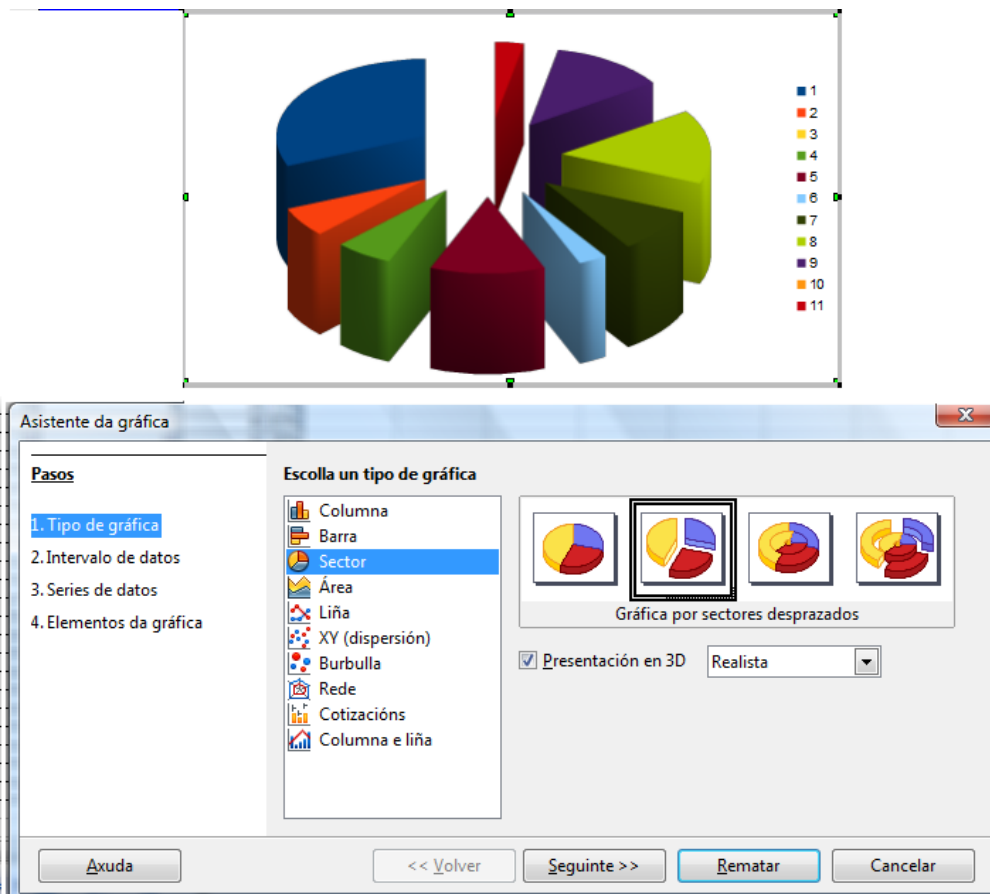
1
2
3
4
5
6
7
8
9
10
11

Asistente da gráfica

Pasos

1. Tipo de gráfica
2. Intervalo de datos
3. Series de datos
4. Elementos da gráfica

Escolla un tipo de gráfica

Columna
Barra
Sector
Área
Liña
XY (dispersión)
Burbulla
Rede
Cotizacións
Columna e liña

Gráfica por sectores desprazados

Presentación en 3D
Realista

Axuda
<< Volver
Seguinte >>
Rematar
Cancelar